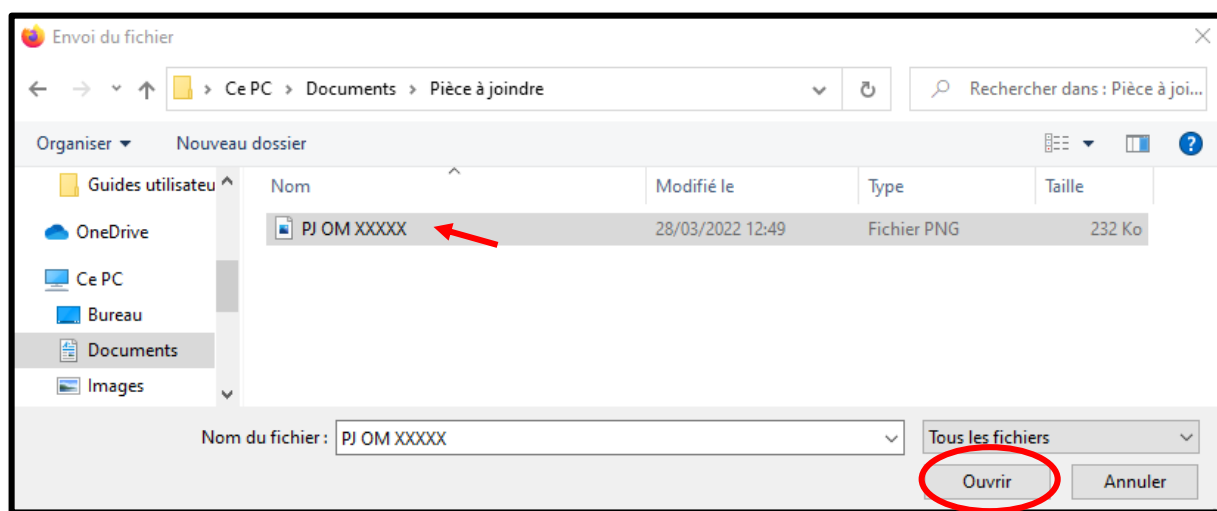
Envoi du fichier

Ce PC > Documents > Pièce à joindre

Rechercher dans : Pièce à joi...

Organiser ▾ Nouveau dossier

Guides utilisateu

OneDrive

Ce PC

Bureau

Documents

Images

| Nom | Modifié le | Type | Taille |
|---|---|---|---|
| PJ OM XXXXX | 28/03/2022 12:49 | Fichier PNG | 232 Ko |

Nom du fichier : PJ OM XXXXX

Tous les fichiers

Ouvrir

Annuler